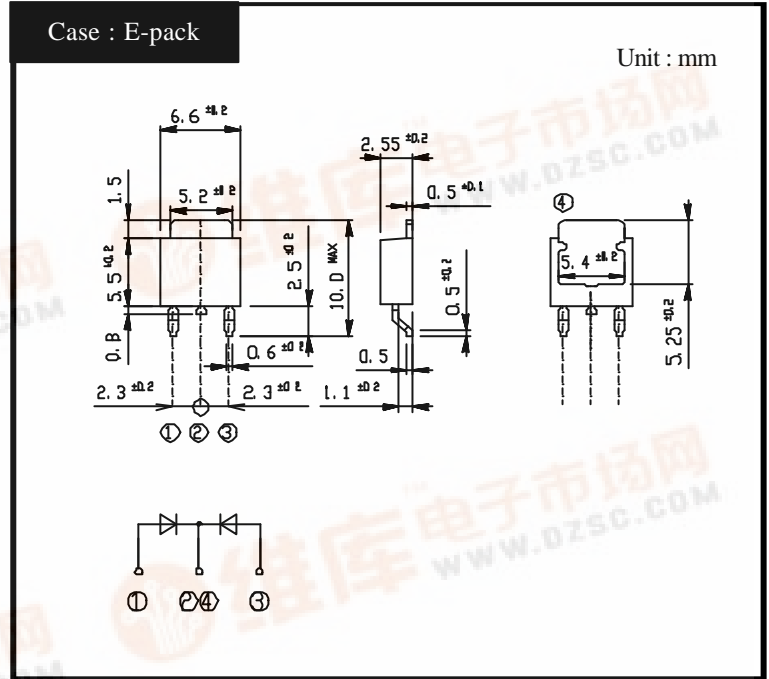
Case : E-pack

Unit : mm

6.6 $^{\pm0.2}$

1.5

5.2 $^{\pm0.2}$

5.5 $^{\pm0.2}$

0.8

2.5 $^{\pm0.2}$

10.0 MAX

0.6 $^{\pm0.2}$

2.3 $^{\pm0.2}$

2.3 $^{\pm0.2}$

① ② ③

2.55 $^{\pm0.2}$

0.5 $^{\pm0.1}$

0.5 $^{\pm0.2}$

0.5

1.1 $^{\pm0.2}$

④

5.4 $^{\pm0.2}$

5.25 $^{\pm0.2}$

① ②④ ③

维库电子市场网 WWW.DZSC.COM